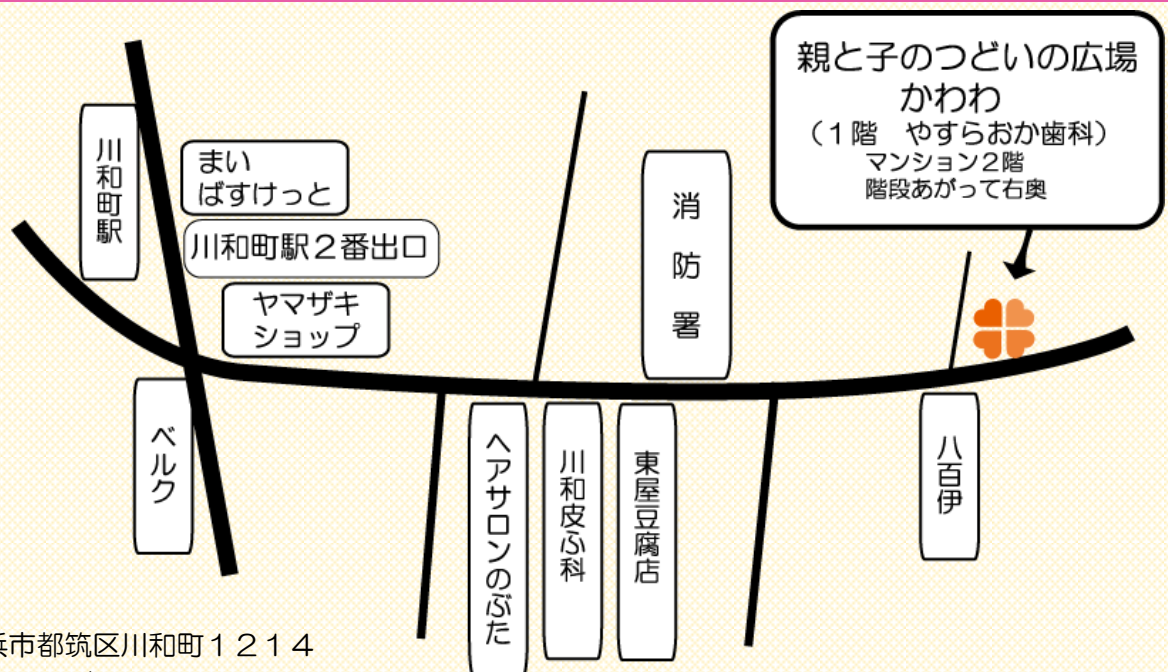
親と子のつどいの広場
かわわ
（１階　やすらおか歯科）
マンション２階
階段あがって右奥

川和町駅

まい
ばすけっと

川和町駅２番出口

ヤマザキ
ショップ

消防署

ベルク

ヘアサロンのぶた

川和皮ふ科

東屋豆腐店

八百伊

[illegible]浜市都筑区川和町１２１４